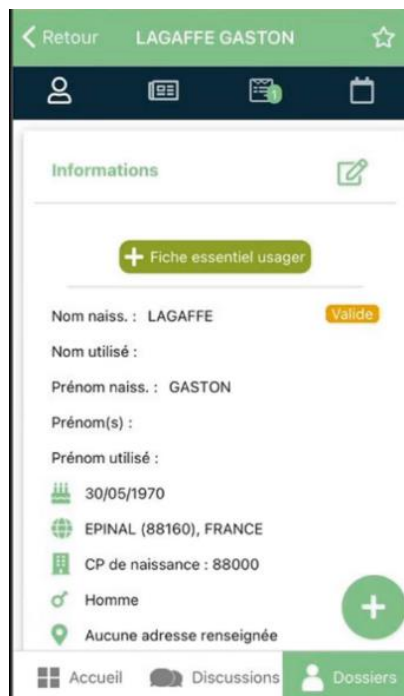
Retour LAGAFFE GASTON

1

Informations

Fiche essentiel usager

Nom naiss. : LAGAFFE Valide

Nom utilisé :

Prénom naiss. : GASTON

Prénom(s) :

Prénom utilisé :

30/05/1970

EPINAL (88160), FRANCE

CP de naissance : 88000

Homme

Aucune adresse renseignée

Accueil Discussions Dossiers